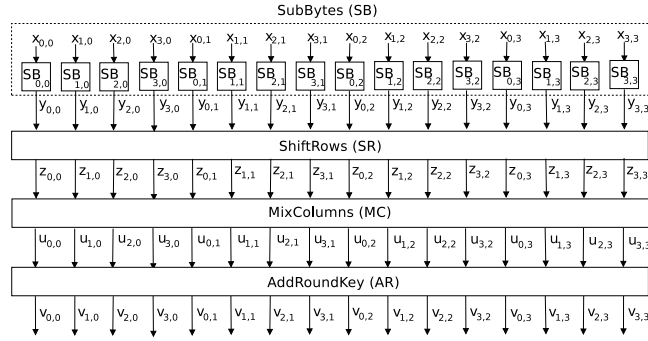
SubBytes (SB)

$x_{0,0}$ $x_{1,0}$ $x_{2,0}$ $x_{3,0}$ $x_{0,1}$ $x_{1,1}$ $x_{2,1}$ $x_{3,1}$ $x_{0,2}$ $x_{1,2}$ $x_{2,2}$ $x_{3,2}$ $x_{0,3}$ $x_{1,3}$ $x_{2,3}$ $x_{3,3}$

$SB_{0,0}$ $SB_{1,0}$ $SB_{2,0}$ $SB_{3,0}$ $SB_{0,1}$ $SB_{1,1}$ $SB_{2,1}$ $SB_{3,1}$ $SB_{0,2}$ $SB_{1,2}$ $SB_{2,2}$ $SB_{3,2}$ $SB_{0,3}$ $SB_{1,3}$ $SB_{2,3}$ $SB_{3,3}$

$y_{0,0}$ $y_{1,0}$ $y_{2,0}$ $y_{3,0}$ $y_{0,1}$ $y_{1,1}$ $y_{2,1}$ $y_{3,1}$ $y_{0,2}$ $y_{1,2}$ $y_{2,2}$ $y_{3,2}$ $y_{0,3}$ $y_{1,3}$ $y_{2,3}$ $y_{3,3}$

ShiftRows (SR)

$z_{0,0}$ $z_{1,0}$ $z_{2,0}$ $z_{3,0}$ $z_{0,1}$ $z_{1,1}$ $z_{2,1}$ $z_{3,1}$ $z_{0,2}$ $z_{1,2}$ $z_{2,2}$ $z_{3,2}$ $z_{0,3}$ $z_{1,3}$ $z_{2,3}$ $z_{3,3}$

MixColumns (MC)

$u_{0,0}$ $u_{1,0}$ $u_{2,0}$ $u_{3,0}$ $u_{0,1}$ $u_{1,1}$ $u_{2,1}$ $u_{3,1}$ $u_{0,2}$ $u_{1,2}$ $u_{2,2}$ $u_{3,2}$ $u_{0,3}$ $u_{1,3}$ $u_{2,3}$ $u_{3,3}$

AddRoundKey (AR)

$v_{0,0}$ $v_{1,0}$ $v_{2,0}$ $v_{3,0}$ $v_{0,1}$ $v_{1,1}$ $v_{2,1}$ $v_{3,1}$ $v_{0,2}$ $v_{1,2}$ $v_{2,2}$ $v_{3,2}$ $v_{0,3}$ $v_{1,3}$ $v_{2,3}$ $v_{3,3}$